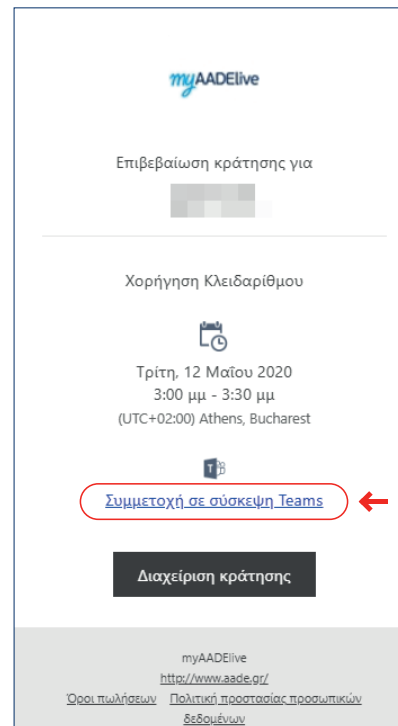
myAADElive

Επιβεβαίωση κράτησης για

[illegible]

Χορήγηση Κλειδαρίθμου

Τρίτη, 12 Μαΐου 2020
3:00 μμ - 3:30 μμ
(UTC+02:00) Athens, Bucharest

Συμμετοχή σε σύσκεψη Teams

Διαχείριση κράτησης

myAADElive
http://www.aade.gr/
Όροι πωλήσεων Πολιτική προστασίας προσωπικών δεδομένων